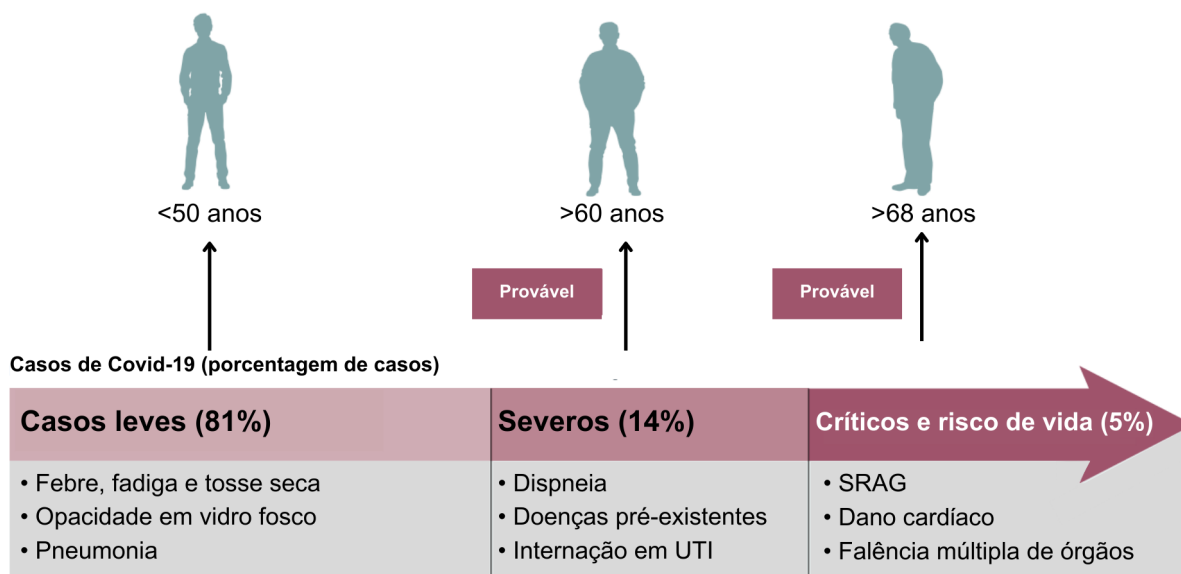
<50 anos

>60 anos

>68 anos

Provável

Provável

Casos de Covid-19 (porcentagem de casos)

Casos leves (81%)

• Febre, fadiga e tosse seca
• Opacidade em vidro fosco
• Pneumonia

Severos (14%)

• Dispneia
• Doenças pré-existentes
• Internação em UTI

Críticos e risco de vida (5%)

• SRAG
• Dano cardíaco
• Falência múltipla de órgãos